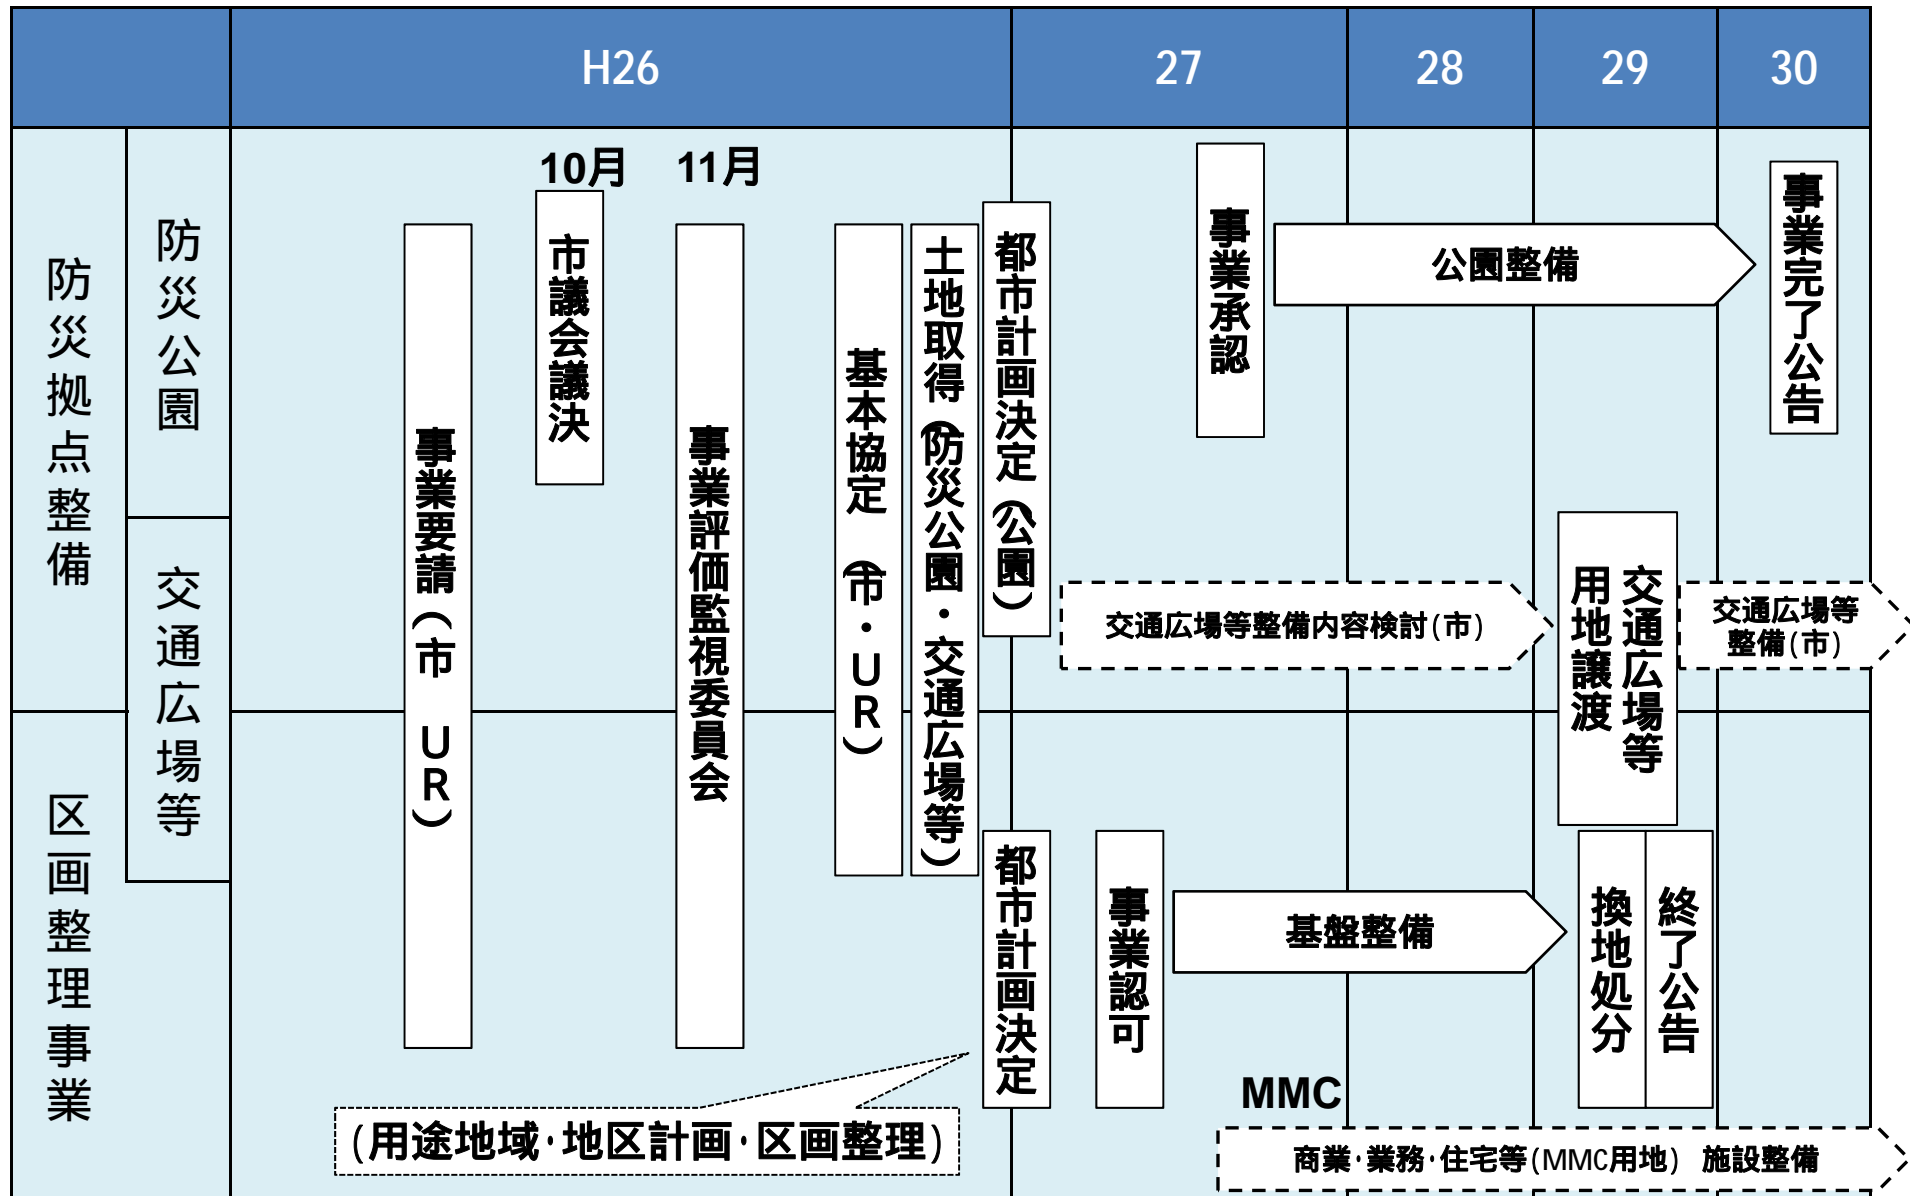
| | | H26 | 27 | 28 | 29 | 30 |
|---|---|---|---|---|---|---|
| 防災拠点整備 | 防災公園 | | | | | |
| | 交通広場等 | | | | | |
| 区画整理事業 | | | | | | |

10月 11月

事業要請（市 UR）

市議会議決

事業評価監視委員会

基本協定（市・UR）

土地取得（防災公園・交通広場等）

都市計画決定（公園）

事業承認

公園整備

事業完了公告

交通広場等整備内容検討（市）

用地譲渡

交通広場等

交通広場等整備（市）

都市計画決定

（用途地域・地区計画・区画整理）

事業認可

基盤整備

換地処分

終了公告

MMC

商業・業務・住宅等（MMC用地） 施設整備